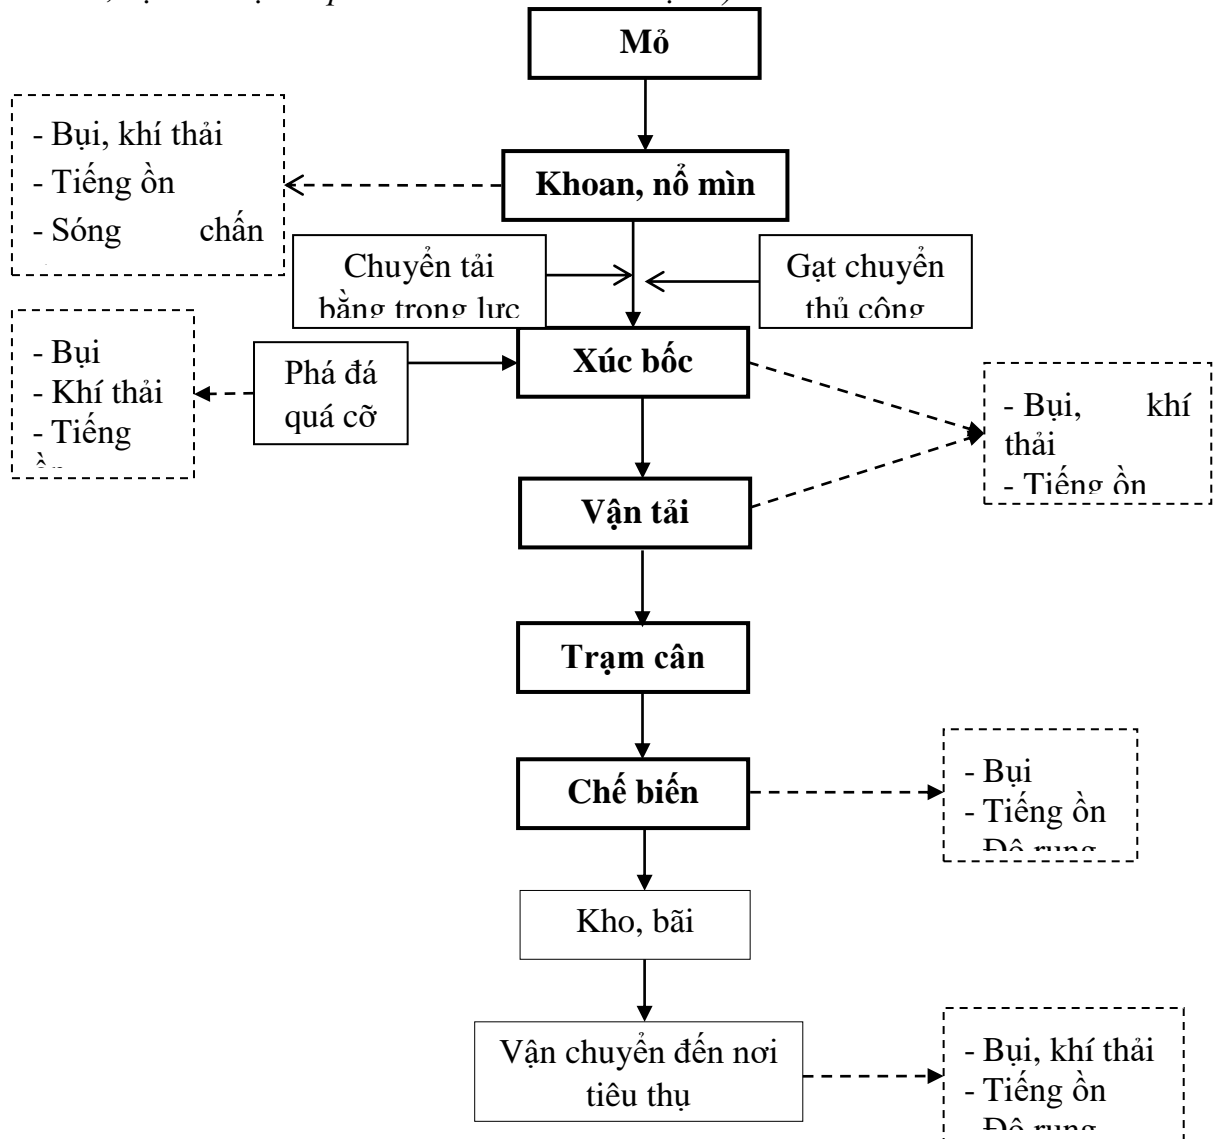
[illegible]

Mỏ

- Bụi, khí thải
- Tiếng ồn
- Sóng chấn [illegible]

Khoan, nổ mìn

Chuyển tải bằng trọng lực

Gạt chuyển thủ công

- Bụi
- Khí thải
- Tiếng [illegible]

Phá đá quá cỡ

Xúc bốc

- Bụi, khí thải
- Tiếng ồn

Vận tải

Trạm cân

Chế biến

- Bụi
- Tiếng ồn
- Độ rung

Kho, bãi

Vận chuyển đến nơi tiêu thụ

- Bụi, khí thải
- Tiếng ồn
- Độ rung